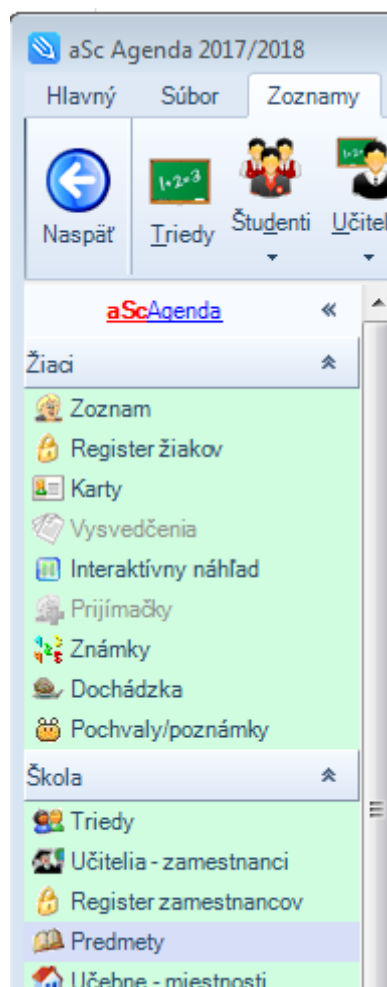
aSc Agenda 2017/2018

Hlavný Súbor Zoznamy

Naspäť

1·2·3

Triedy

Študenti

Učitel

aScAgenda «

Žiaci

Zoznam
Register žiakov
Karty
Vysvedčenia
Interaktívny náhľad
Prijímačky
Známky
Dochádzka
Pochvaly/poznámky

Škola

Triedy
Učitelia - zamestnanci
Register zamestnancov
Predmety
Učebne - miestnosti